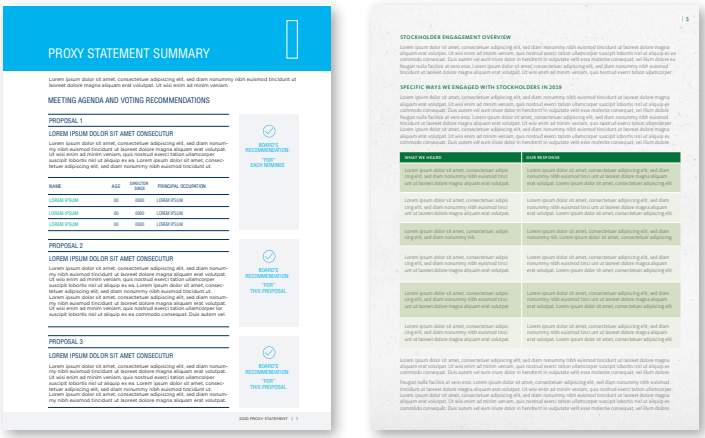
PROXY STATEMENT SUMMARY

Lorem ipsum dolor sit amet, consectetuer adipiscing elit, sed diam nonummy nibh euismod tincidunt ut laoreet dolore magna aliquam erat volutpat. Ut wisi enim ad minim veniam.

MEETING AGENDA AND VOTING RECOMMENDATIONS

PROPOSAL 1

LOREM IPSUM DOLOR SIT AMET CONSECTUR

Lorem ipsum dolor sit amet, consectetuer adipiscing elit, sed diam nonummy nibh euismod tincidunt ut laoreet dolore magna aliquam erat volutpat. Ut wisi enim ad minim veniam, quis nostrud exerci tation ullamcorper suscipit lobortis nisl ut aliquip ex ea. Lorem ipsum dolor sit amet, consectetuer adipiscing elit, sed diam nonummy nibh euismod.

BOARD'S RECOMMENDATION: "FOR" EACH NOMINEE

| NAME | AGE | DIRECTOR SINCE | PRINCIPAL OCCUPATION |
|---|---|---|---|
| LOREM IPSUM | 00 | 0000 | LOREM IPSUM |
| LOREM IPSUM | 00 | 0000 | LOREM IPSUM |
| LOREM IPSUM | 00 | 0000 | LOREM IPSUM |

PROPOSAL 2

LOREM IPSUM DOLOR SIT AMET CONSECTUR

Lorem ipsum dolor sit amet, consectetuer adipiscing elit, sed diam nonummy nibh euismod tincidunt ut laoreet dolore magna aliquam erat volutpat. Ut wisi enim ad minim veniam, quis nostrud exerci tation ullamcorper suscipit lobortis nisl ut aliquip ex ea. Lorem ipsum dolor sit amet, consectetuer adipiscing elit, sed diam nonummy nibh euismod tincidunt ut laoreet dolore magna aliquam erat volutpat. Lorem ipsum dolor sit amet, consectetuer adipiscing elit, sed diam nonummy nibh euismod tincidunt ut laoreet dolore magna aliquam erat volutpat. Ut wisi enim ad minim veniam, quis nostrud exerci tation ullamcorper suscipit lobortis nisl ut aliquip ex ea commodo consequat. Duis autem vel

BOARD'S RECOMMENDATION: "FOR" THIS PROPOSAL

PROPOSAL 3

LOREM IPSUM DOLOR SIT AMET CONSECTUR

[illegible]

BOARD'S RECOMMENDATION: "FOR" THIS PROPOSAL

2020 PROXY STATEMENT | 1

5

STOCKHOLDER ENGAGEMENT OVERVIEW

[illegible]

SPECIFIC WAYS WE ENGAGED WITH STOCKHOLDERS IN 2019

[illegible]

| WHAT WE HEARD | OUR RESPONSE |
|---|---|
| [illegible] | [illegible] |

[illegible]